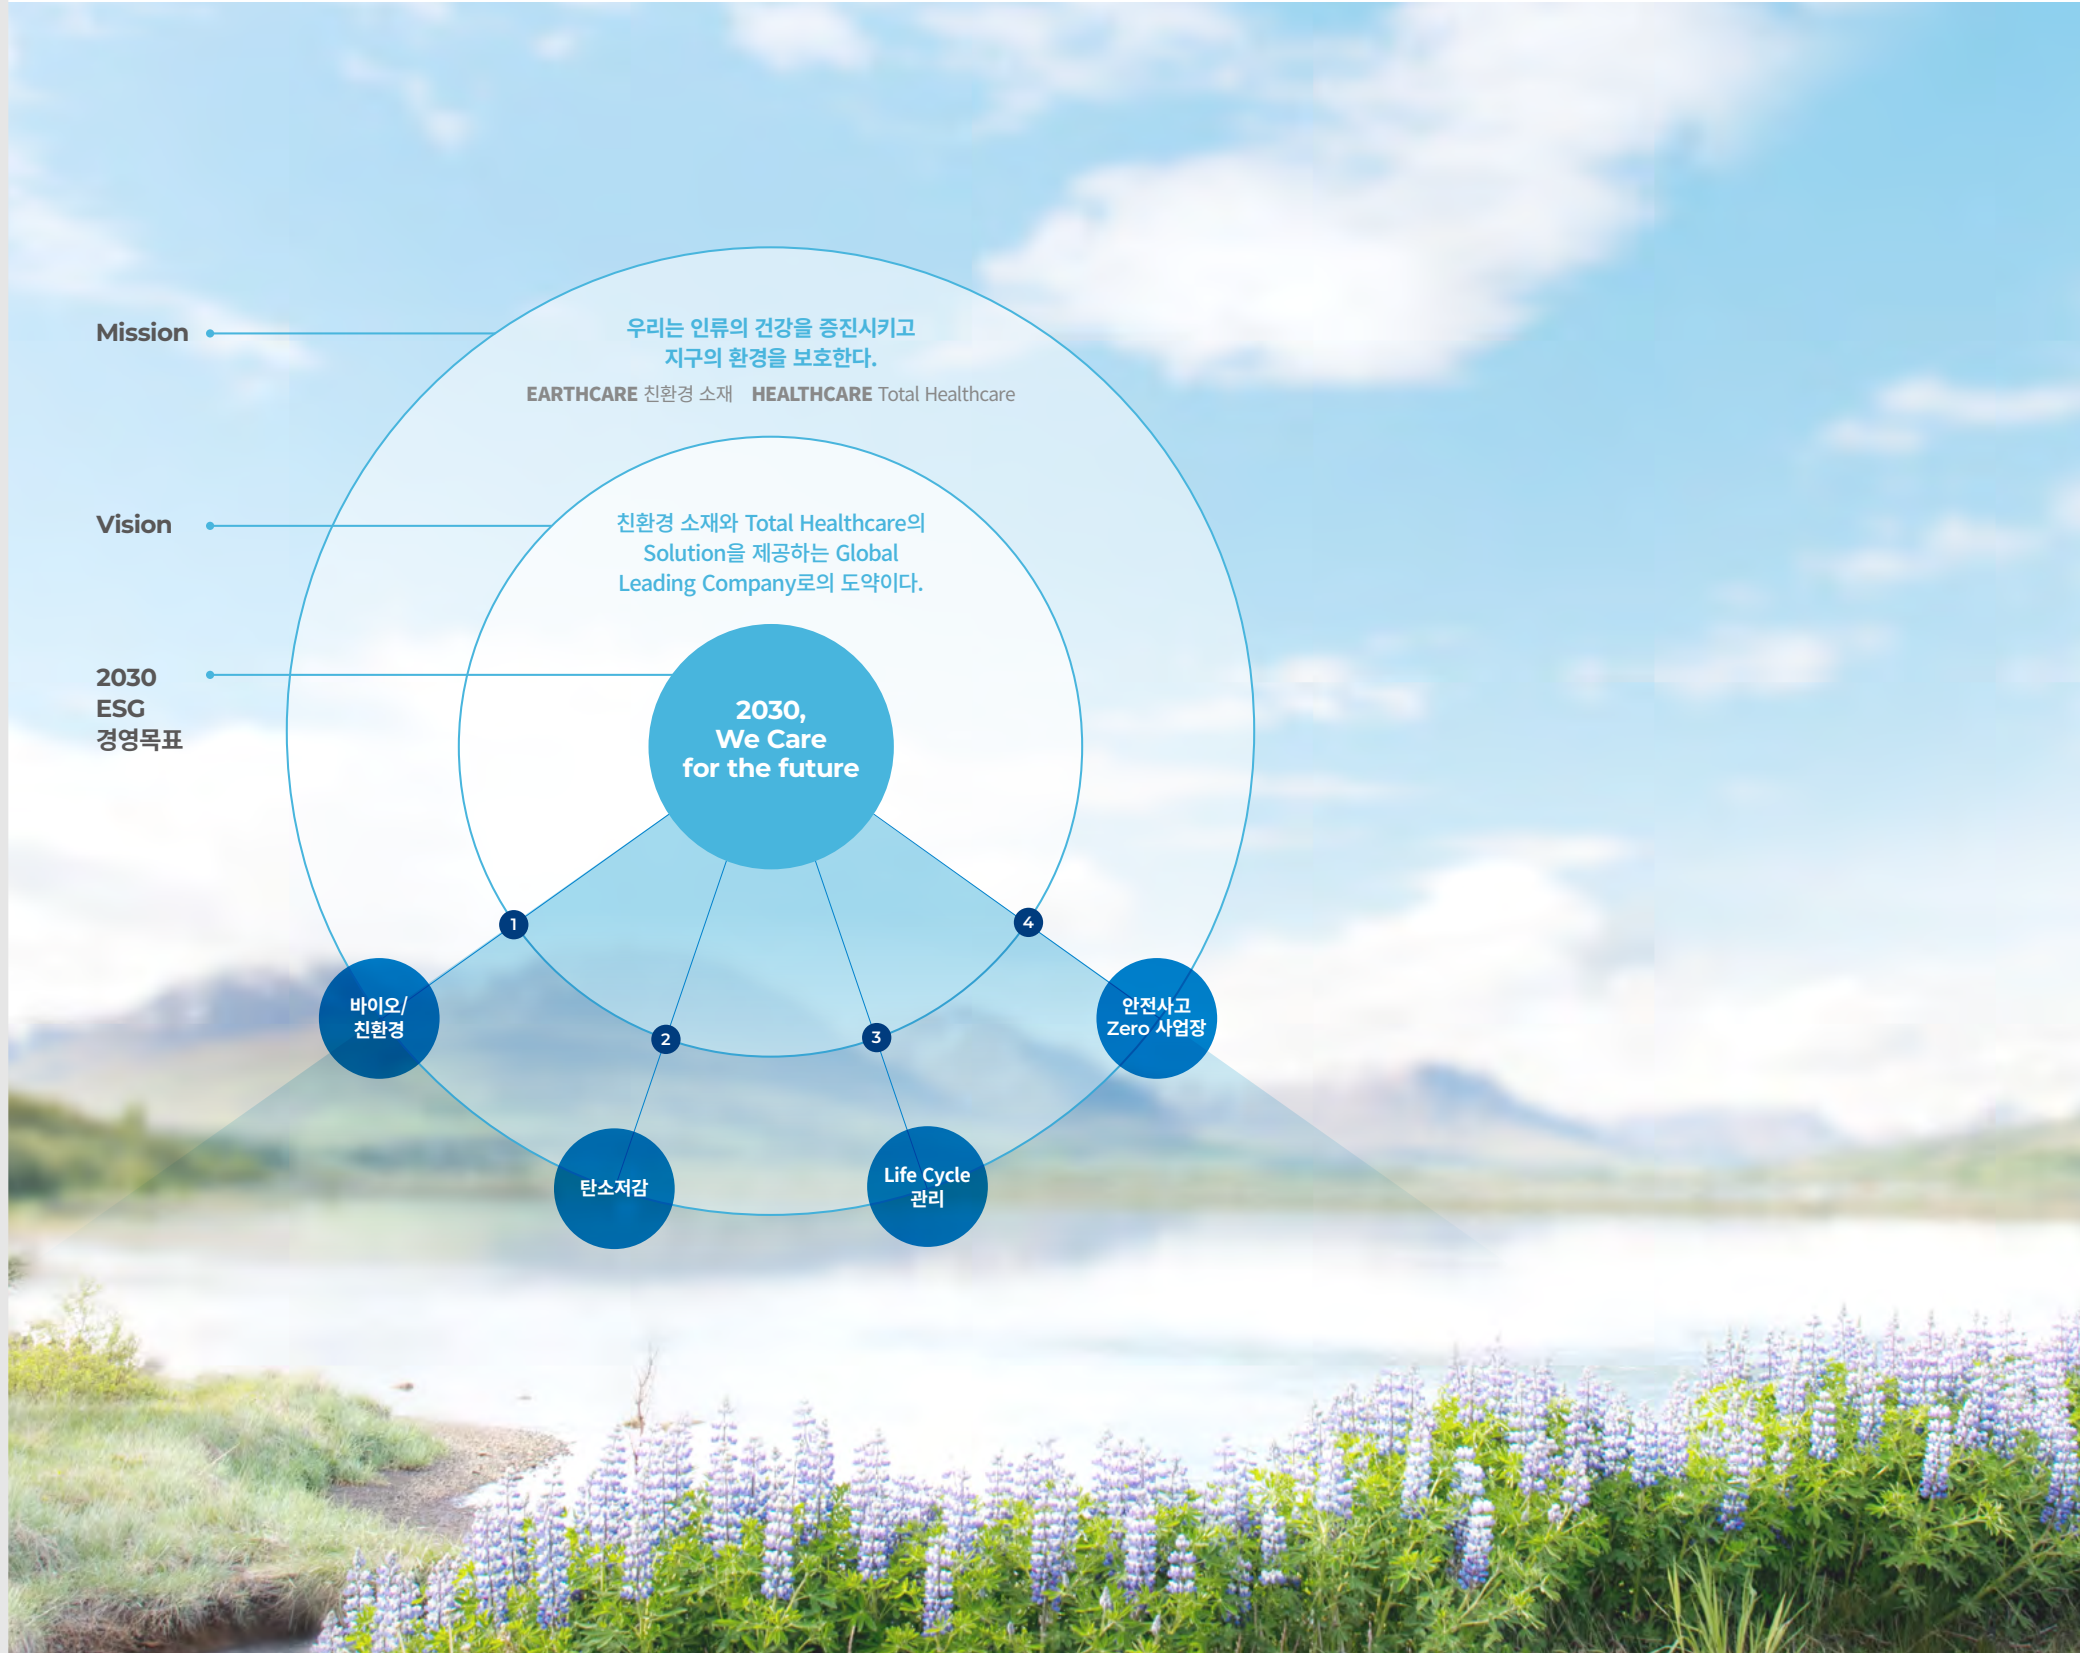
Mission

우리는 인류의 건강을 증진시키고
지구의 환경을 보호한다.
EARTHCARE 친환경 소재 HEALTHCARE Total Healthcare

Vision

친환경 소재와 Total Healthcare의
Solution을 제공하는 Global
Leading Company로의 도약이다.

2030
ESG
경영목표

2030,
We Care
for the future

1
바이오/
친환경

2
탄소저감

3
Life Cycle
관리

4
안전사고
Zero 사업장